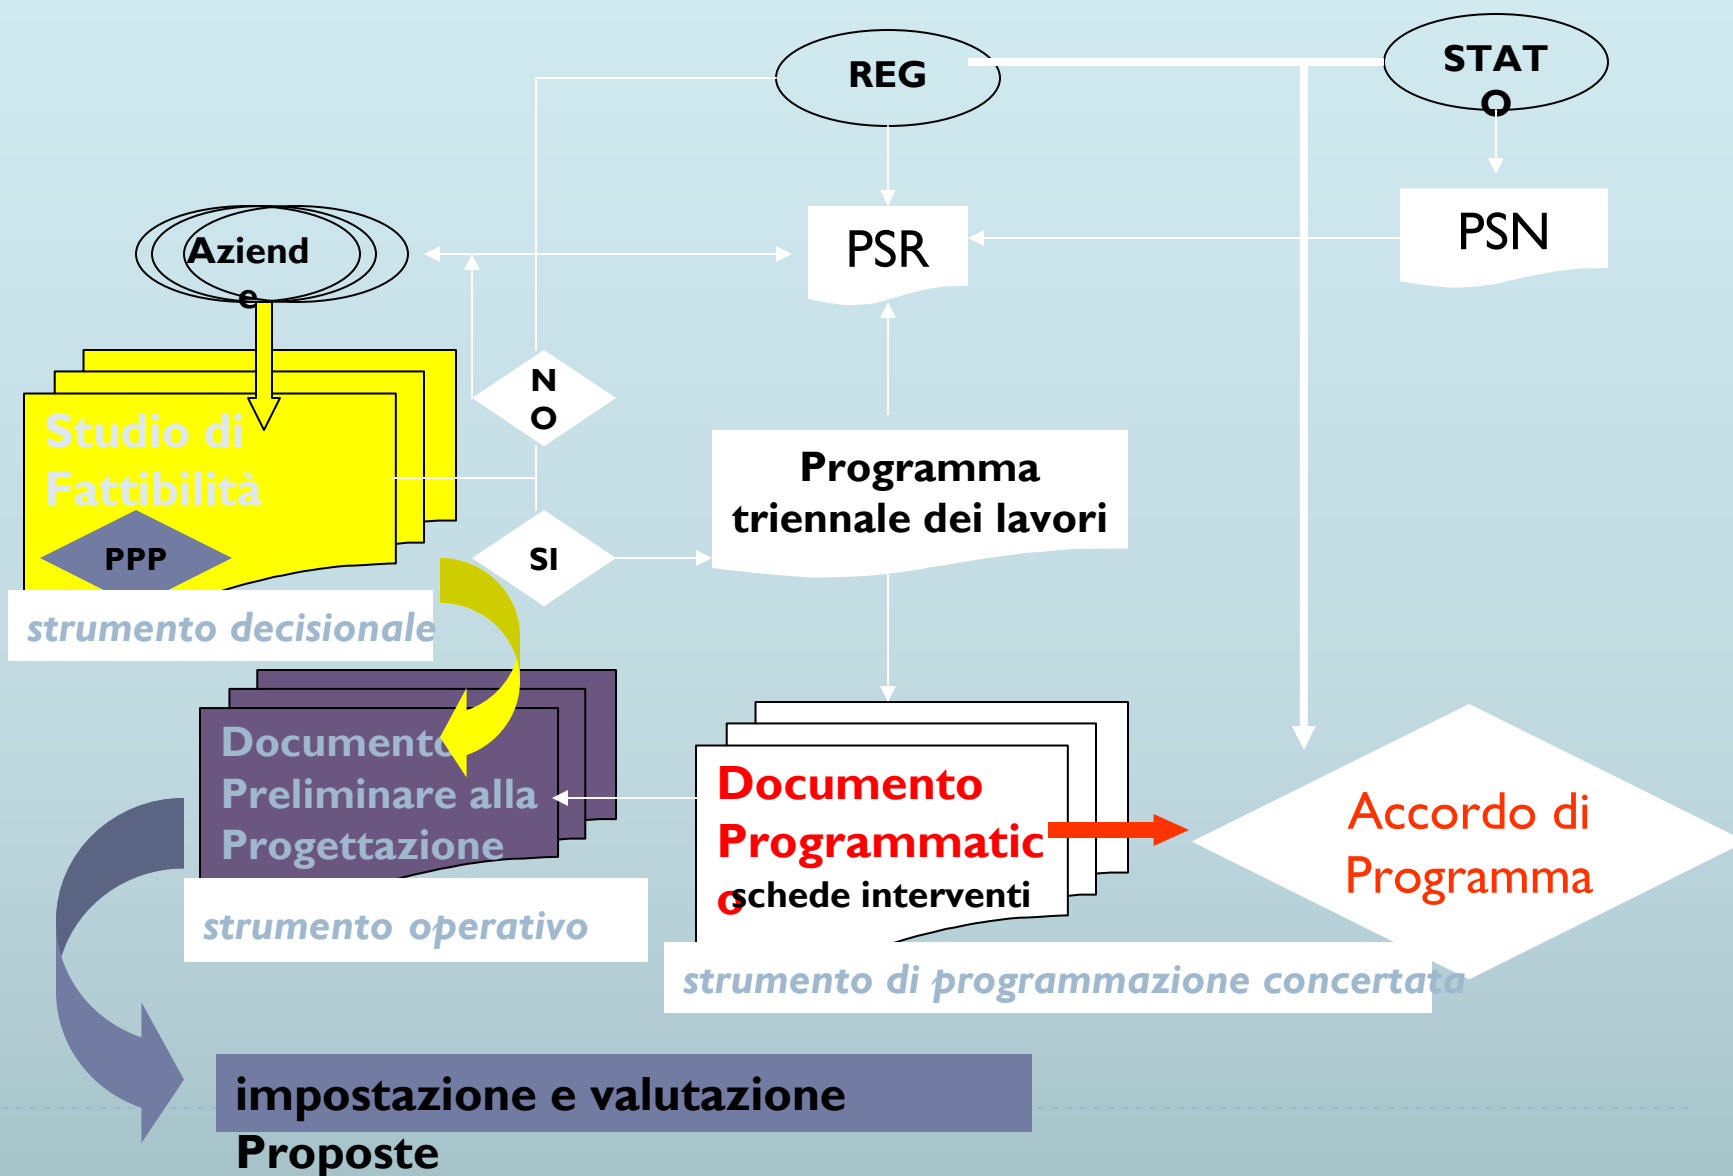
REG

STATO

PSR

PSN

Aziende

Studio di Fattibilità

PPP

NO

SI

Programma triennale dei lavori

strumento decisionale

Documento Preliminare alla Progettazione

Documento Programmatico

schede interventi

Accordo di Programma

strumento operativo

strumento di programmazione concertata

impostazione e valutazione Proposte